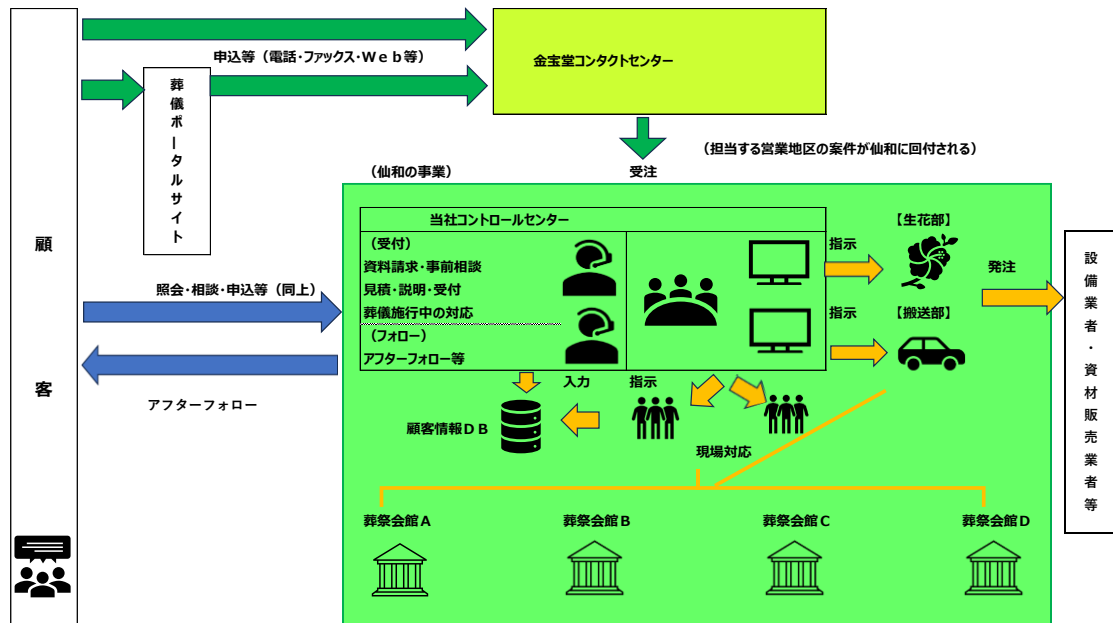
顧

客

申込等（電話・ファックス・Ｗｅｂ等）

葬儀ポータルサイト

金宝堂コンタクトセンター

（担当する営業地区の案件が仙和に回付される）

受注

（仙和の事業）

当社コントロールセンター

（受付）
資料請求・事前相談
見積・説明・受付
葬儀施行中の対応

（フォロー）
アフターフォロー等

照会・相談・申込等（同上）

アフターフォロー

指示

【生花部】

発注

指示

【搬送部】

設備業者・資材販売業者等

入力

指示

顧客情報ＤＢ

現場対応

葬祭会館Ａ

葬祭会館Ｂ

葬祭会館Ｃ

葬祭会館Ｄ